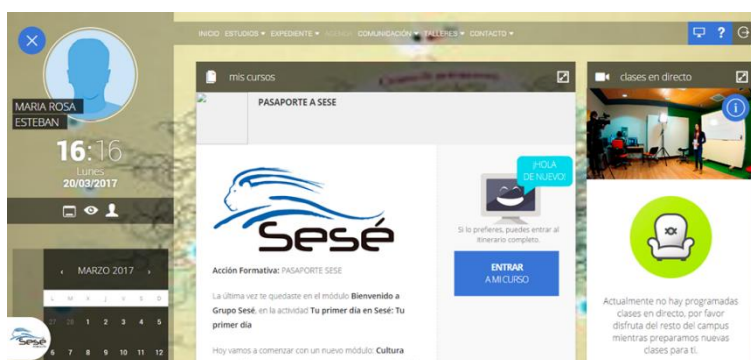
MARIA ROSA
ESTEBAN

16:16
Lunes
20/03/2017

‹ MARZO 2017 ›
L M X J V S D
27 28 1 2 3 4 5
6 7 8 9 10 11 12

Sesé

INICIO ESTUDIOS ▾ EXPEDIENTE ▾ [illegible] COMUNICACIÓN ▾ TALLERES ▾ CONTACTO ▾

? 

mis cursos

PASAPORTE A SESE

Sesé

Acción Formativa: PASAPORTE SESE

La última vez te quedaste en el módulo **Bienvenido a Grupo Sesé**, en la actividad **Tu primer día en Sesé: Tu primer día**

Hoy vamos a comenzar con un nuevo módulo: **Cultura**

¡HOLA DE NUEVO!

Si lo prefieres, puedes entrar al itinerario completo.

ENTRAR A MI CURSO

clases en directo

Actualmente no hay programadas clases en directo, por favor disfruta del resto del campus mientras preparamos nuevas clases para ti.